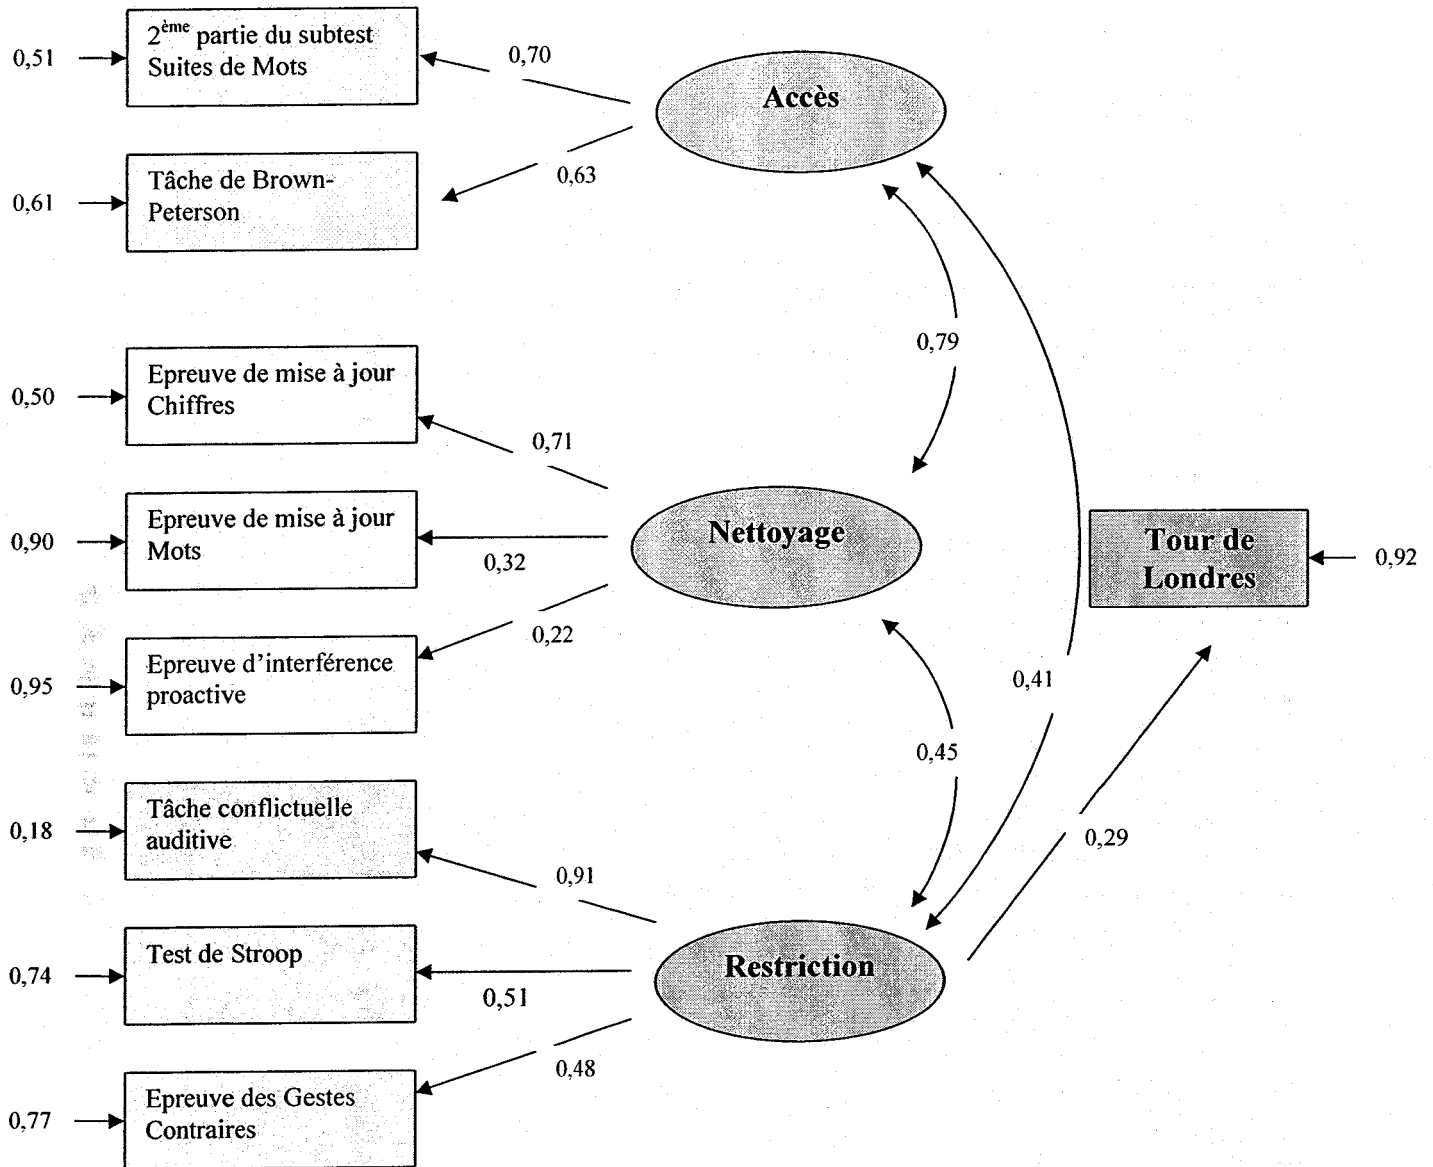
0,51
2$^{ème}$ partie du subtest Suites de Mots
0,70
Accès
0,61
Tâche de Brown-Peterson
0,63
0,79
0,50
Epreuve de mise à jour Chiffres
0,71
0,90
Epreuve de mise à jour Mots
0,32
Nettoyage
Tour de Londres
0,92
0,95
Epreuve d'interférence proactive
0,22
0,41
0,45
0,18
Tâche conflictuelle auditive
0,91
0,29
0,74
Test de Stroop
0,51
Restriction
0,48
0,77
Epreuve des Gestes Contraires